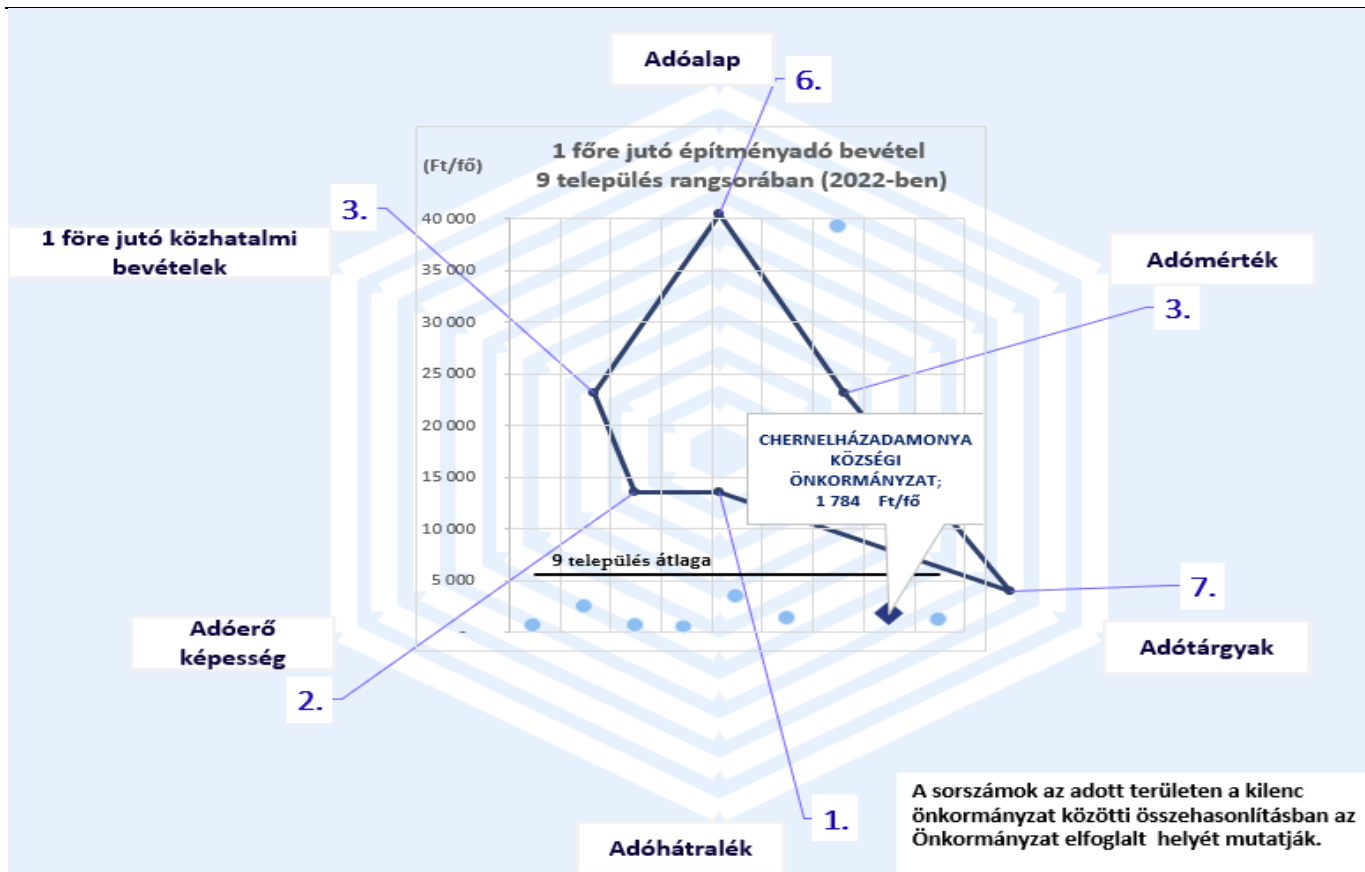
Adóalap

6.

(Ft/fő)

1 főre jutó építményadó bevétel
9 település rangsorában (2022-ben)

3.

1 főre jutó közhatalmi bevételek

40 000
35 000
30 000
25 000
20 000
15 000
10 000
5 000
-

Adómérték

3.

CHERNELHÁZADAMONYA KÖZSÉGI ÖNKORMÁNYZAT;
1 784 Ft/fő

9 település átlaga

7.

Adóerő képesség

Adótárgyak

2.

1.

Adóhátralék

A sorszámok az adott területen a kilenc önkormányzat közötti összehasonlításban az Önkormányzat elfoglalt helyét mutatják.